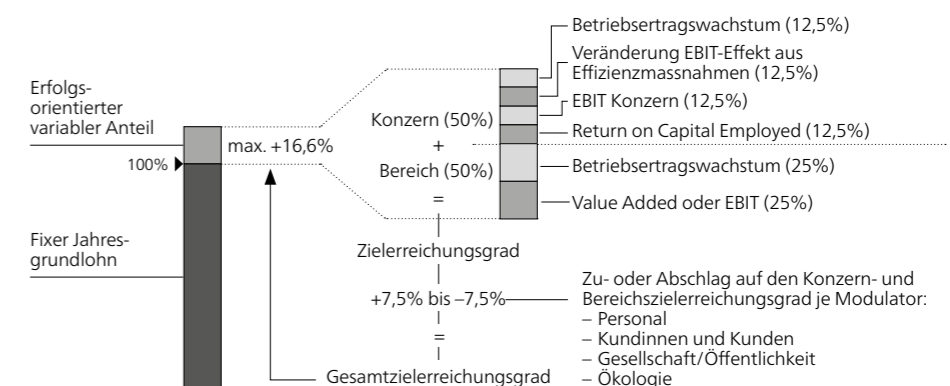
Erfolgsorientierter variabler Anteil

100%

Fixer Jahresgrundlohn

max. +16,6%

Konzern (50%)
+
Bereich (50%)
=

Zielerreichungsgrad

+7,5% bis –7,5%

=

Gesamtzielerreichungsgrad

Betriebsertragswachstum (12,5%)

Veränderung EBIT-Effekt aus Effizienzmassnahmen (12,5%)

EBIT Konzern (12,5%)

Return on Capital Employed (12,5%)

Betriebsertragswachstum (25%)

Value Added oder EBIT (25%)

Zu- oder Abschlag auf den Konzern- und Bereichszielerreichungsgrad je Modulator:
– Personal
– Kundinnen und Kunden
– Gesellschaft/Öffentlichkeit
– Ökologie